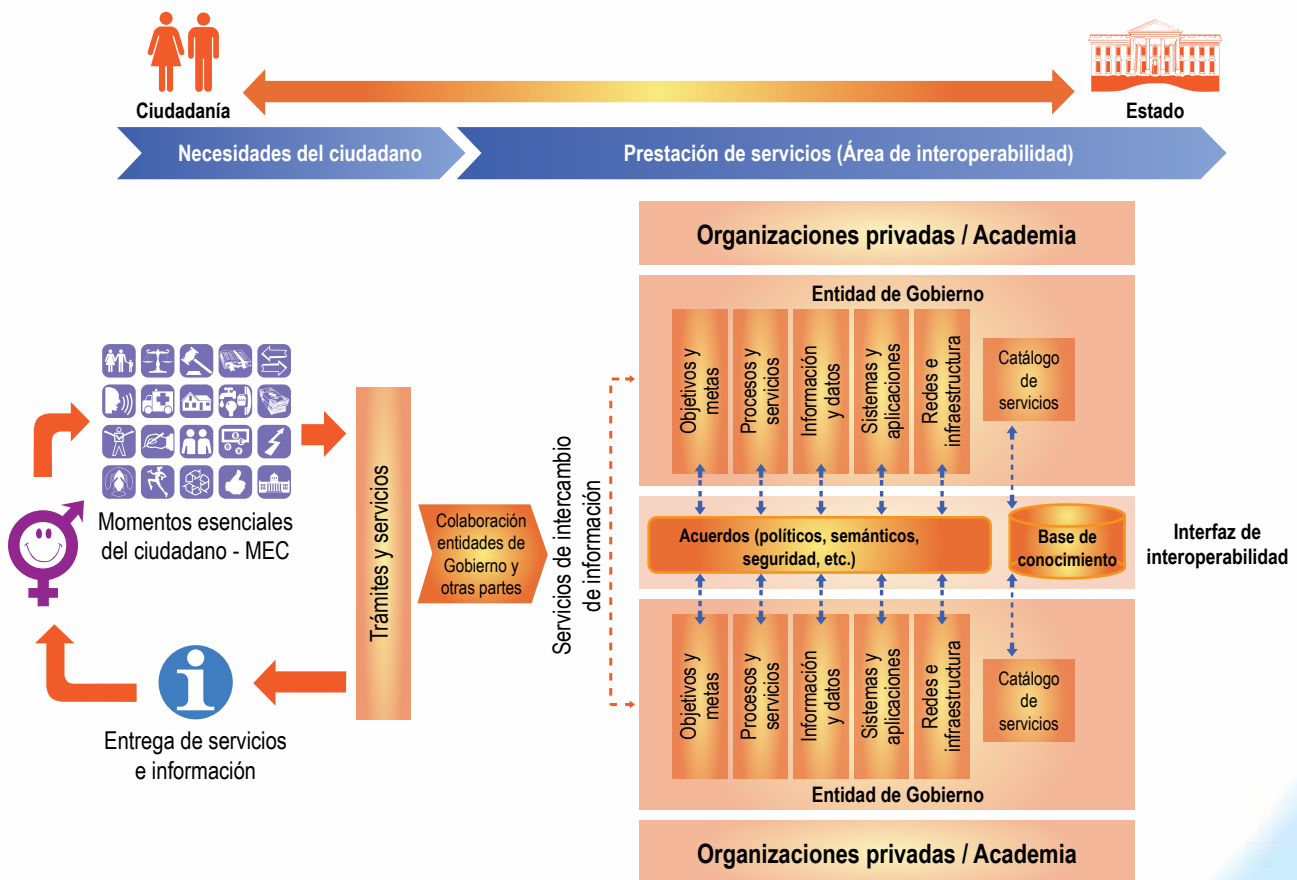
Ciudadanía

Estado

Necesidades del ciudadano

Prestación de servicios (Área de interoperabilidad)

Organizaciones privadas / Academia

Entidad de Gobierno

Objetivos y metas

Procesos y servicios

Información y datos

Sistemas y aplicaciones

Redes e infraestructura

Catálogo de servicios

Momentos esenciales del ciudadano - MEC

Trámites y servicios

Colaboración entidades de Gobierno y otras partes

Servicios de intercambio de información

Acuerdos (políticos, semánticos, seguridad, etc.)

Base de conocimiento

Interfaz de interoperabilidad

Objetivos y metas

Procesos y servicios

Información y datos

Sistemas y aplicaciones

Redes e infraestructura

Catálogo de servicios

Entrega de servicios e información

Entidad de Gobierno

Organizaciones privadas / Academia